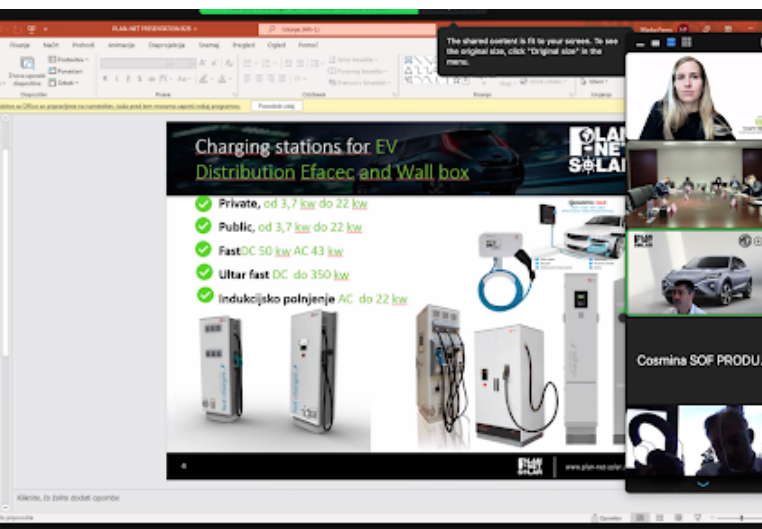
PLAN-NET PRESENTATION B2B

Iskanje (Alt+Q)

Datoteka Osnovno Vstavljanje Načrt Prehodi Animacija Diaprojekcija Snemaj Pregled Ogled Pomoč

The shared content is fit to your screen. To see the original size, click "Original size" in the menu.

Diapozitivi Pisava Odstavek Risanje Urejanje

Posodobi zdaj

Charging stations for EV
Distribution Efacec and Wall box

PLAN-NET SOLAR

Private, od 3,7 kw do 22 kw
Public, od 3,7 kw do 22 kw
FastDC 50 kw AC 43 kw
Ultar fast DC do 350 kw
Indukcijsko polnjenje AC do 22 kw

6

PLAN-NET SOLAR

www.plan-net-solar.

Kliknite, če želite dodati opombe

Cosmina SOF PRODU...